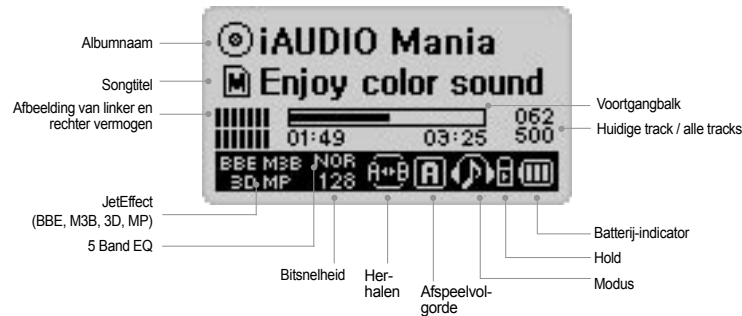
Albumnaam
iAUDIO Mania
Songtitel
Enjoy color sound
Afbeelding van linker en rechter vermogen
01:49
03:25
062
500
Voortgangbalk
Huidige track / alle tracks
BBE M3B
3D MP
NOR
128
A↔B
A
JetEffect (BBE, M3B, 3D, MP)
5 Band EQ
Bitsnelheid
Herhalen
Afspeelvolgorde
Modus
Hold
Batterij-indicator